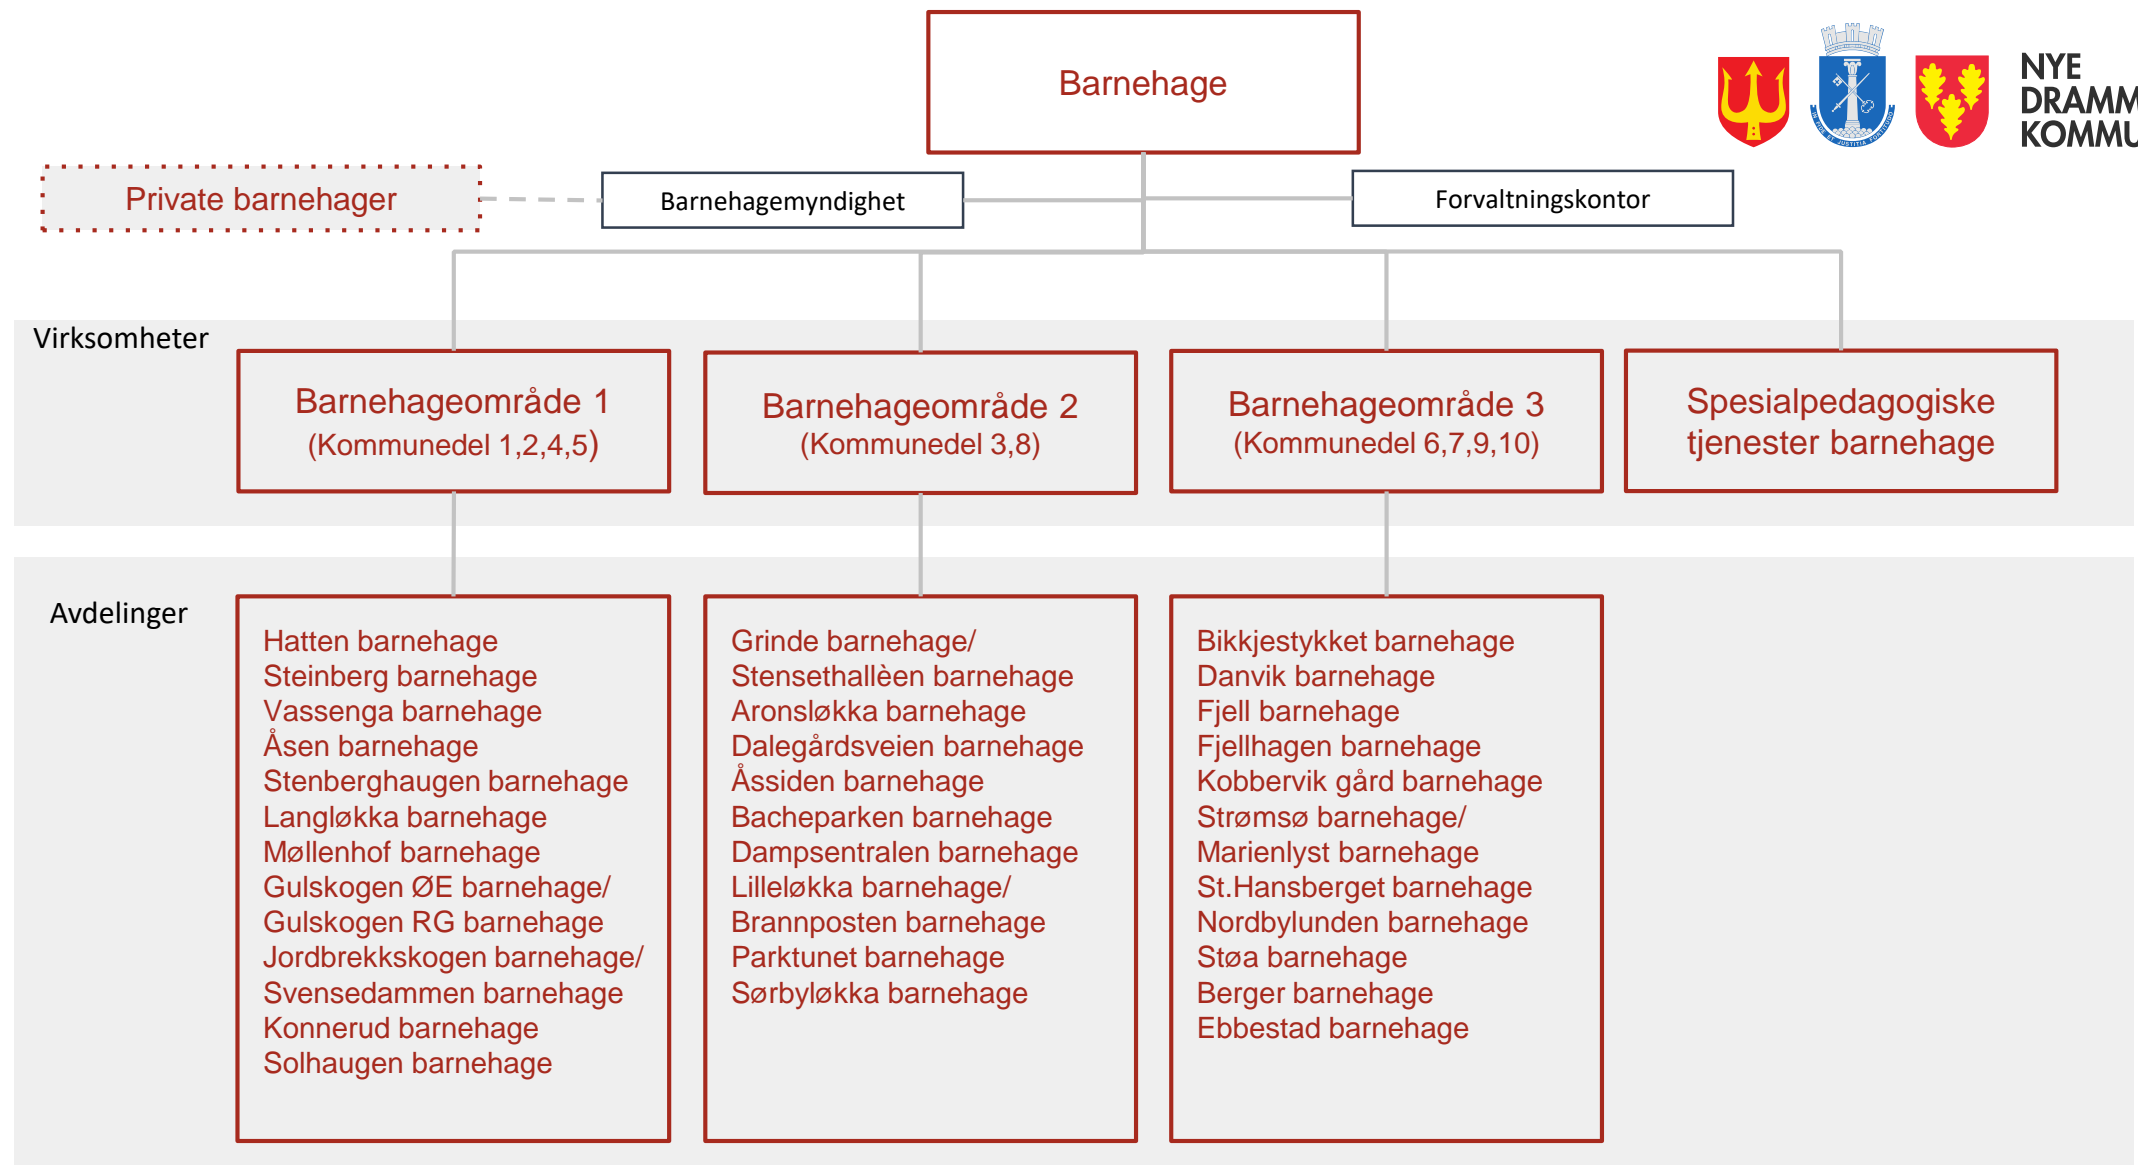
Barnehage

NYE DRAMM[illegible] KOMMU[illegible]

Private barnehager

Barnehagemyndighet

Forvaltningskontor

Virksomheter

Barnehageområde 1
(Kommunedel 1,2,4,5)

Barnehageområde 2
(Kommunedel 3,8)

Barnehageområde 3
(Kommunedel 6,7,9,10)

Spesialpedagogiske tjenester barnehage

Avdelinger

Hatten barnehage
Steinberg barnehage
Vassenga barnehage
Åsen barnehage
Stenberghaugen barnehage
Langløkka barnehage
Møllenhof barnehage
Gulskogen ØE barnehage/
Gulskogen RG barnehage
Jordbrekkskogen barnehage/
Svensedammen barnehage
Konnerud barnehage
Solhaugen barnehage

Grinde barnehage/
Stensethallèen barnehage
Aronsløkka barnehage
Dalegårdsveien barnehage
Åssiden barnehage
Bacheparken barnehage
Dampsentralen barnehage
Lilleløkka barnehage/
Brannposten barnehage
Parktunet barnehage
Sørbyløkka barnehage

Bikkjestykket barnehage
Danvik barnehage
Fjell barnehage
Fjellhagen barnehage
Kobbervik gård barnehage
Strømsø barnehage/
Marienlyst barnehage
St.Hansberget barnehage
Nordbylunden barnehage
Støa barnehage
Berger barnehage
Ebbestad barnehage